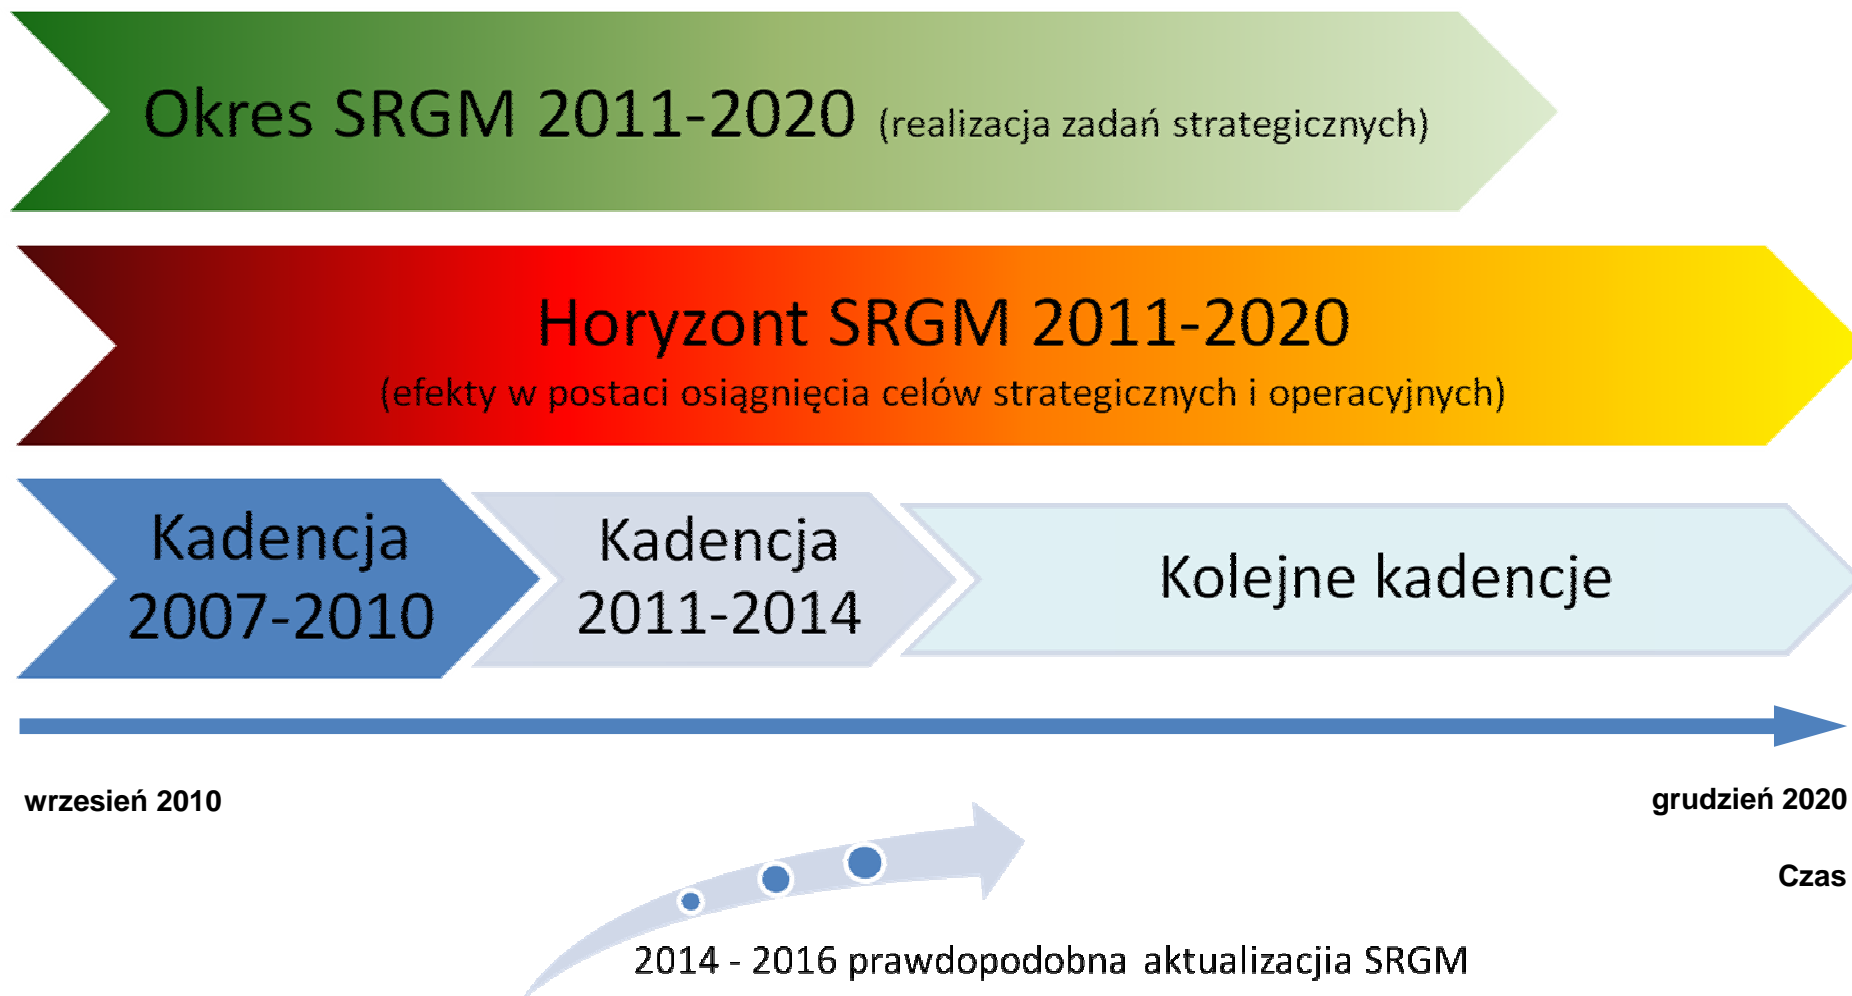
Okres SRGM 2011-2020 (realizacja zadań strategicznych)

Horyzont SRGM 2011-2020
(efekty w postaci osiągnięcia celów strategicznych i operacyjnych)

Kadencja 2007-2010

Kadencja 2011-2014

Kolejne kadencje

wrzesień 2010

grudzień 2020

Czas

2014 - 2016 prawdopodobna aktualizacja SRGM